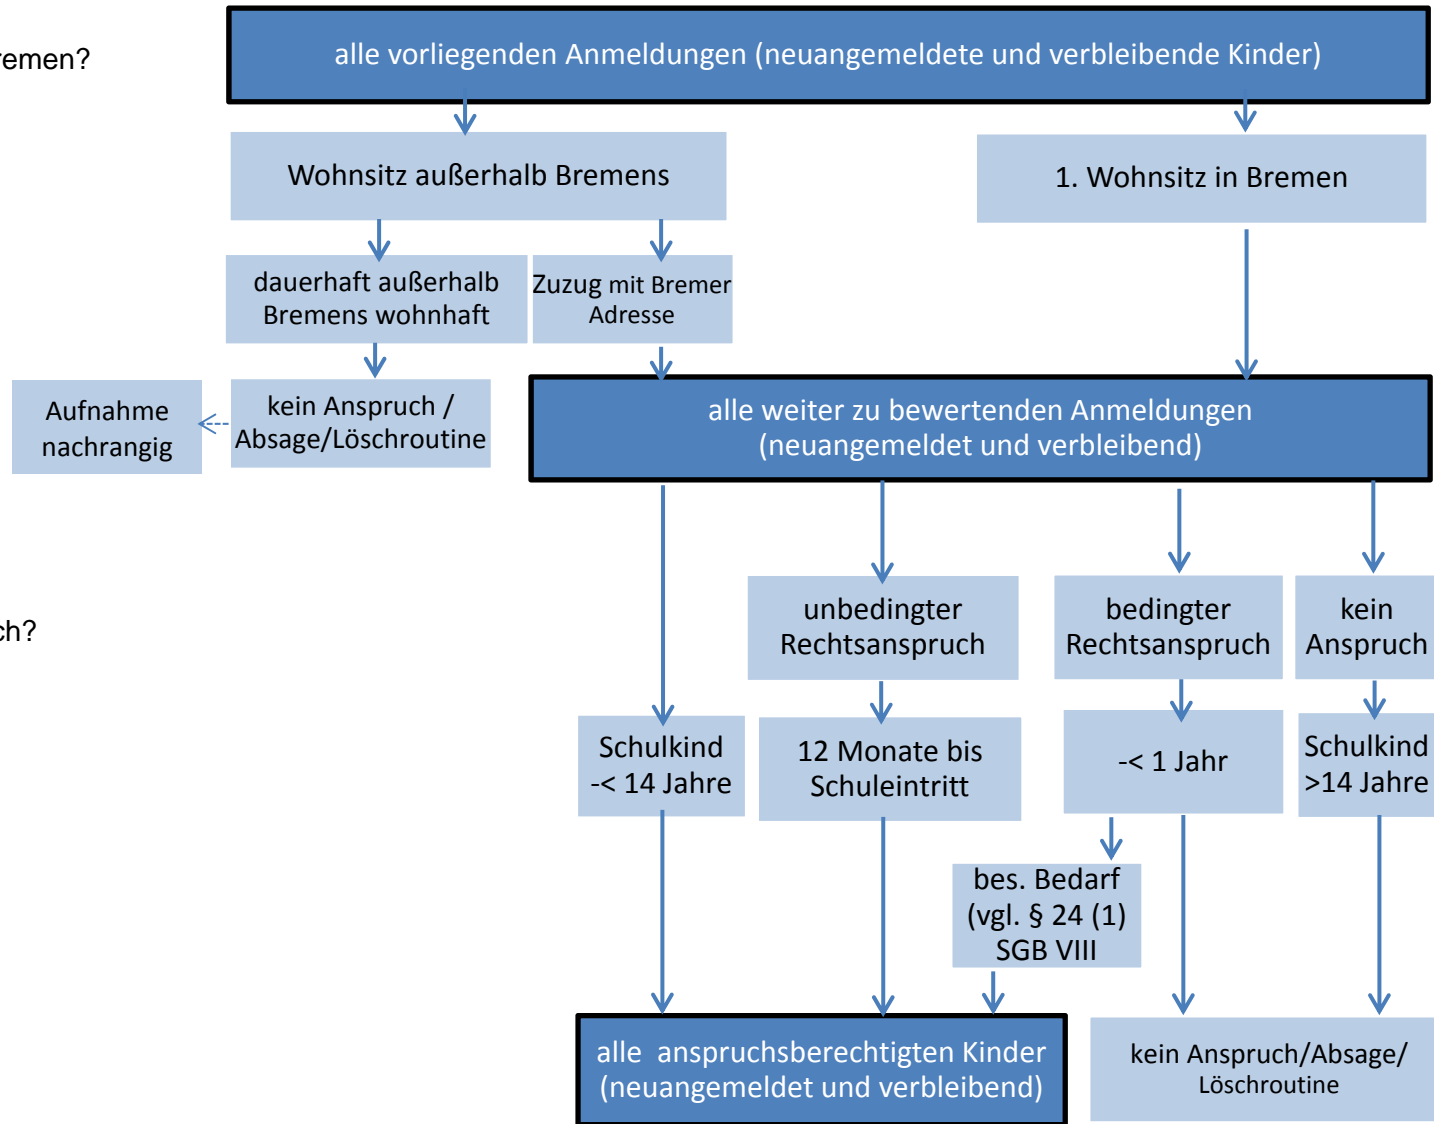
remen?

ch?

alle vorliegenden Anmeldungen (neuangemeldete und verbleibende Kinder)

Wohnsitz außerhalb Bremens

1. Wohnsitz in Bremen

dauerhaft außerhalb Bremens wohnhaft

Zuzug mit Bremer Adresse

Aufnahme nachrangig

kein Anspruch / Absage/Löschroutine

alle weiter zu bewertenden Anmeldungen (neuangemeldet und verbleibend)

unbedingter Rechtsanspruch

bedingter Rechtsanspruch

kein Anspruch

Schulkind -< 14 Jahre

12 Monate bis Schuleintritt

-< 1 Jahr

Schulkind >14 Jahre

bes. Bedarf (vgl. § 24 (1) SGB VIII

alle anspruchsberechtigten Kinder (neuangemeldet und verbleibend)

kein Anspruch/Absage/ Löschroutine